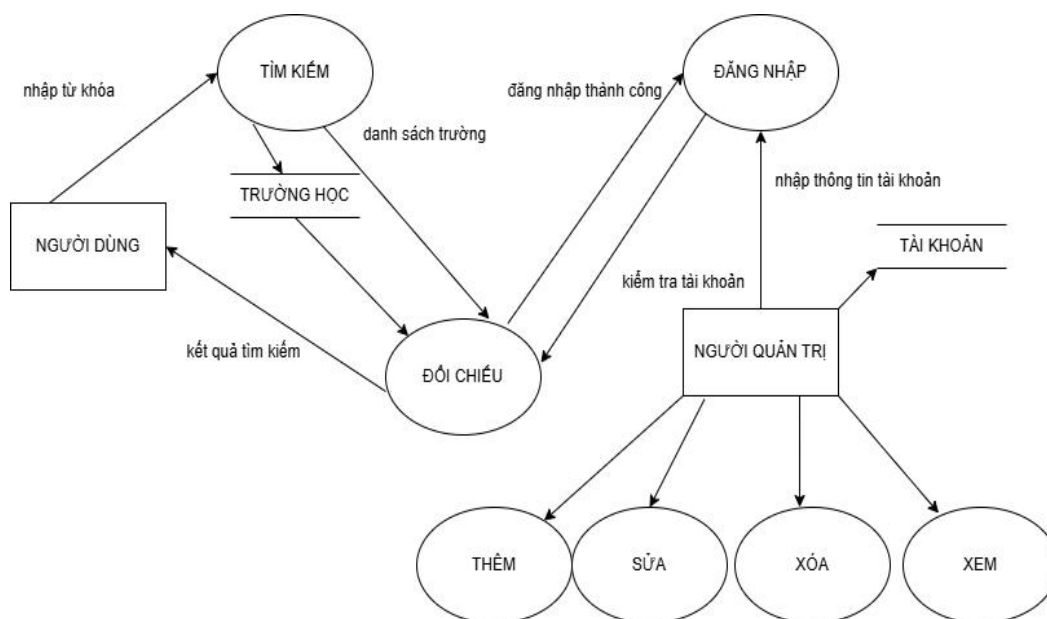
nhập từ khóa

TÌM KIẾM

danh sách trường

TRƯỜNG HỌC

NGƯỜI DÙNG

kết quả tìm kiếm

ĐỐI CHIẾU

đăng nhập thành công

ĐĂNG NHẬP

nhập thông tin tài khoản

TÀI KHOẢN

kiểm tra tài khoản

NGƯỜI QUẢN TRỊ

THÊM

SỬA

XÓA

XEM